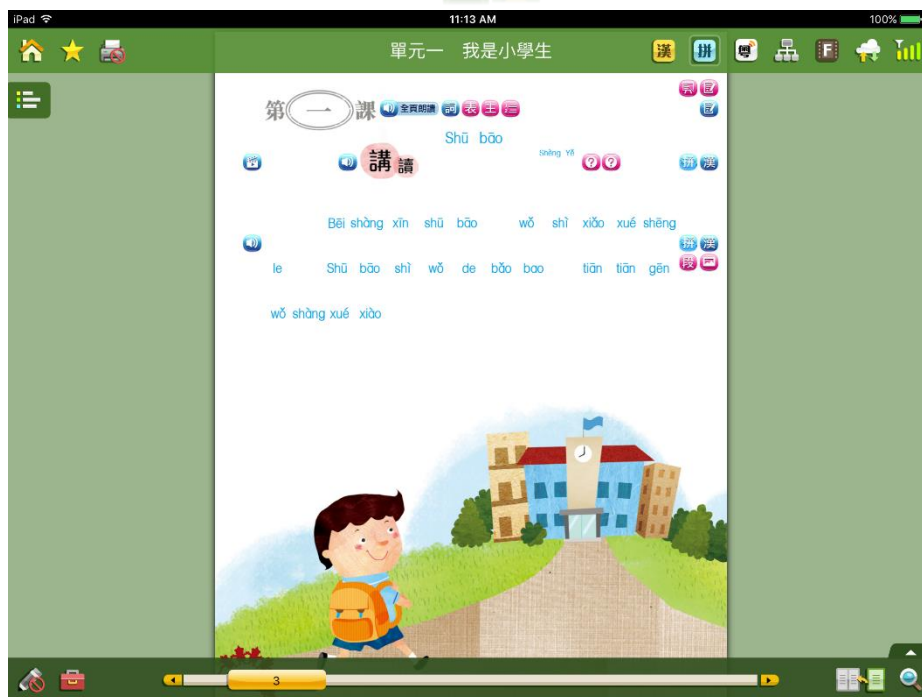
iPad
11:13 AM
100%
單元一 我是小學生
漢 拼 F
第 一 課 全頁朗讀
Shū bāo
講讀
Shēng Yīn
拼 漢
Bēi shàng xīn shū bāo wǒ shì xiǎo xué shēng
拼 漢
le Shū bāo shì wǒ de bǎo bao tiān tiān gēn
wǒ shàng xué xiào
3